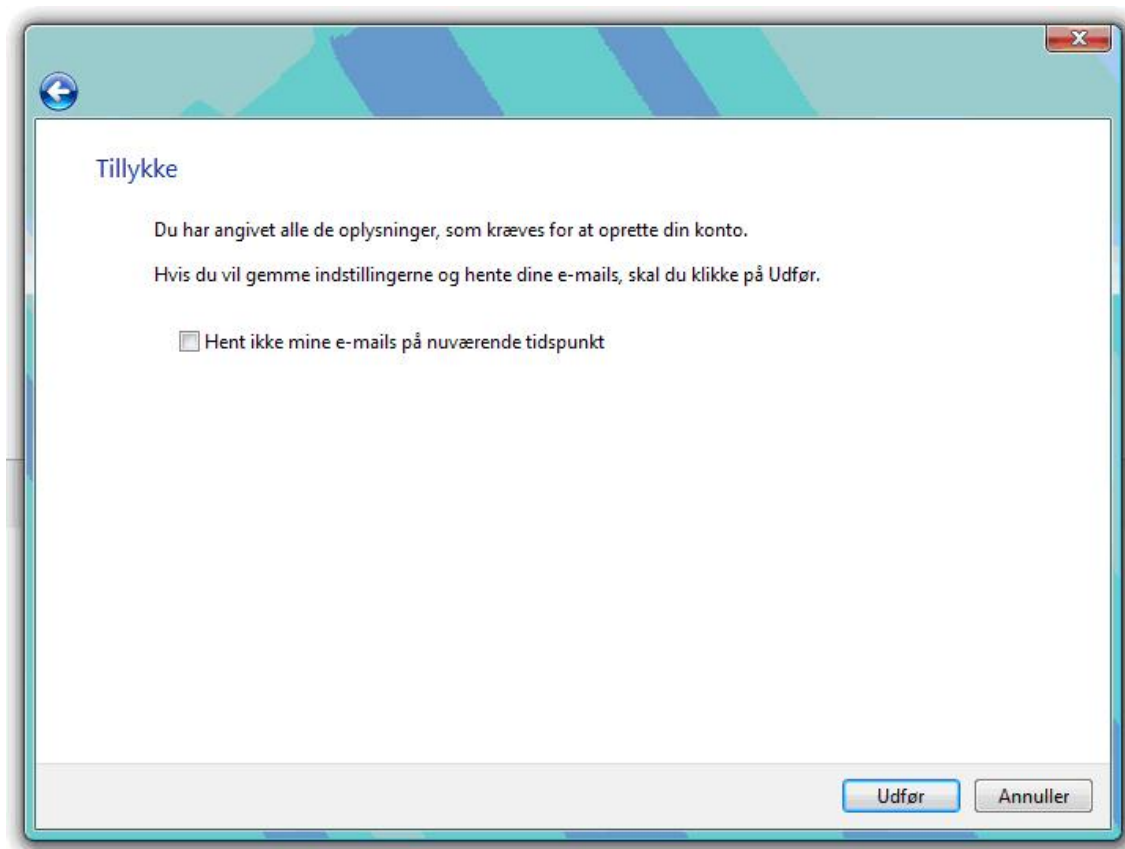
Tillykke

Du har angivet alle de oplysninger, som kræves for at oprette din konto.

Hvis du vil gemme indstillingerne og hente dine e-mails, skal du klikke på Udfør.

Hent ikke mine e-mails på nuværende tidspunkt

Udfør
Annuller